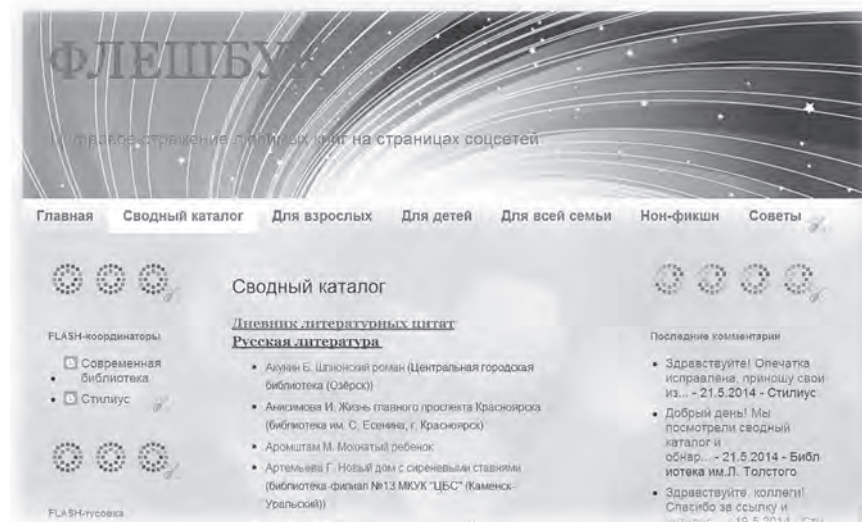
ФЛЕШБУ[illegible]

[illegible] отражение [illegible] книг на страницах соцсетей

Главная Сводный каталог Для взрослых Для детей Для всей семьи Нон-фикшн Советы

FLASH-координаторы

- Современная библиотека
- Стилиус

FLASH-тусовка

Сводный каталог

Дневник литературных цитат
Русская литература

- Акунин Б. Шпионский роман (Центральная городская библиотека (Озёрск))
- Анисимова И. Жизнь главного проспекта Красноярска (библиотека им. С. Есенина, г. Красноярск)
- Аромштам М. Мохнатый ребенок
- Артемьева Г. Новый дом с сиреневыми ставнями (библиотека-филиал №13 МКУК "ЦБС" (Каменск-Уральский))

Последние комментарии

- Здравствуйте! Опечатка исправлена, приношу свои из... - 21.5.2014 - Стилиус
- Добрый день! Мы посмотрели сводный каталог и обнар... - 21.5.2014 - Библиотека им.Л. Толстого
- Здравствуйте, коллеги! Спасибо за ссылку и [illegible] - 19.5.2014 - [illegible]